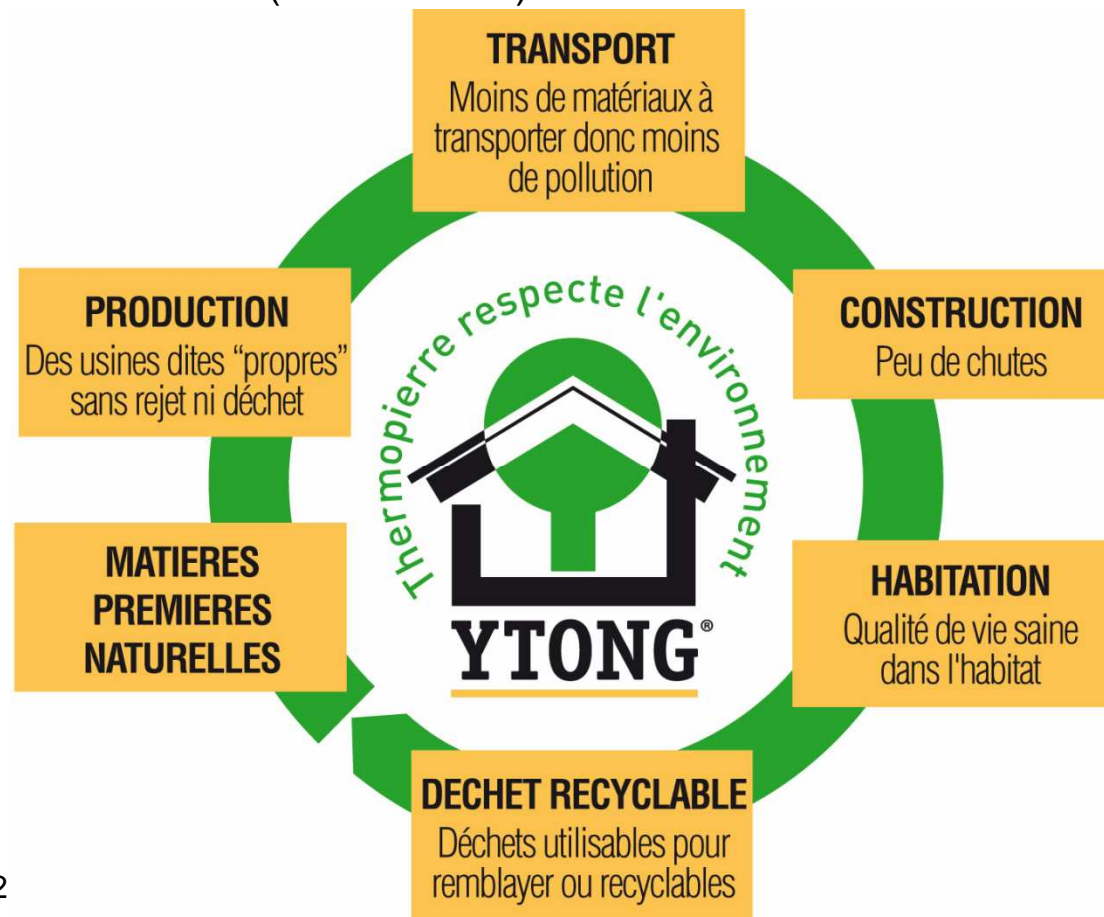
TRANSPORT
Moins de matériaux à transporter donc moins de pollution

PRODUCTION
Des usines dites "propres" sans rejet ni déchet

Thermopierre respecte l'environnement

CONSTRUCTION
Peu de chutes

MATIERES PREMIERES NATURELLES

YTONG®

HABITATION
Qualité de vie saine dans l'habitat

DECHET RECYCLABLE
Déchets utilisables pour remblayer ou recyclables

2